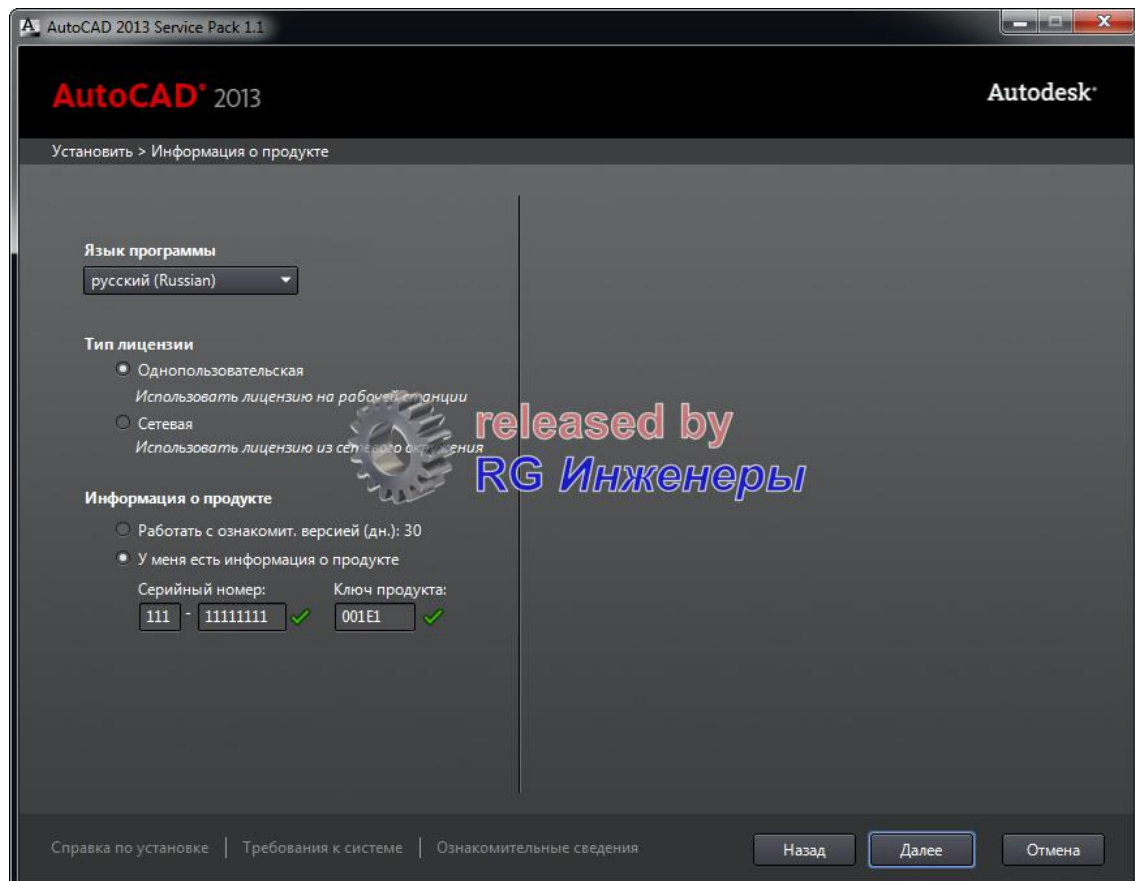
AutoCAD 2013 Service Pack 1.1

AutoCAD® 2013

Autodesk®

Установить > Информация о продукте

Язык программы

русский (Russian)

Тип лицензии

Однопользовательская

Использовать лицензию на рабочей станции

Сетевая

Использовать лицензию из сетевого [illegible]

released by
RG Инженеры

Информация о продукте

Работать с ознакомит. версией (дн.): 30

У меня есть информация о продукте

Серийный номер:

111 - 11111111

Ключ продукта:

001E1

Справка по установке | Требования к системе | Ознакомительные сведения

Назад

Далее

Отмена